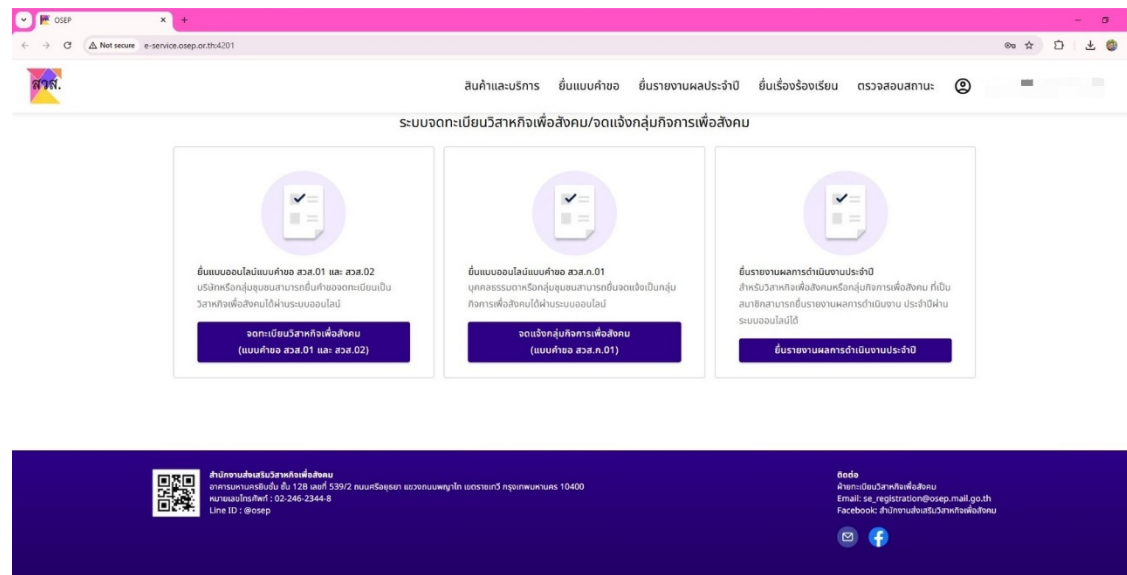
OSEP

Not secure e-service.osep.or.th:4201

สวส.

สินค้าและบริการ ยื่นแบบคำขอ ยื่นรายงานผลประจำปี ยื่นเรื่องร้องเรียน ตรวจสอบสถานะ

ระบบจดทะเบียนวิสาหกิจเพื่อสังคม/จดแจ้งกลุ่มกิจการเพื่อสังคม

ยื่นแบบออนไลน์แบบคำขอ สวส.01 และ สวส.02
บริษัทหรือกลุ่มชุมชนสามารถยื่นคำขอจดทะเบียนเป็นวิสาหกิจเพื่อสังคมได้ผ่านระบบออนไลน์

จดทะเบียนวิสาหกิจเพื่อสังคม (แบบคำขอ สวส.01 และ สวส.02)

ยื่นแบบออนไลน์แบบคำขอ สวส.ก.01
บุคคลธรรมดาหรือกลุ่มชุมชนสามารถยื่นจดแจ้งเป็นกลุ่มกิจการเพื่อสังคมได้ผ่านระบบออนไลน์

จดแจ้งกลุ่มกิจการเพื่อสังคม (แบบคำขอ สวส.ก.01)

ยื่นรายงานผลการดำเนินงานประจำปี
สำหรับวิสาหกิจเพื่อสังคมหรือกลุ่มกิจการเพื่อสังคม ที่เป็นสมาชิกสามารถยื่นรายงานผลการดำเนินงาน ประจำปีผ่านระบบออนไลน์ได้

ยื่นรายงานผลการดำเนินงานประจำปี

สำนักงานส่งเสริมวิสาหกิจเพื่อสังคม
อาคารมหานครยิบซั่ม ชั้น 12B เลขที่ 539/2 ถนนศรีอยุธยา แขวงถนนพญาไท เขตราชเทวี กรุงเทพมหานคร 10400
หมายเลขโทรศัพท์ : 02-246-2344-8
Line ID : @osep

ติดต่อ
ฝ่ายทะเบียนวิสาหกิจเพื่อสังคม
Email: se_registration@osep.mail.go.th
Facebook: สำนักงานส่งเสริมวิสาหกิจเพื่อสังคม